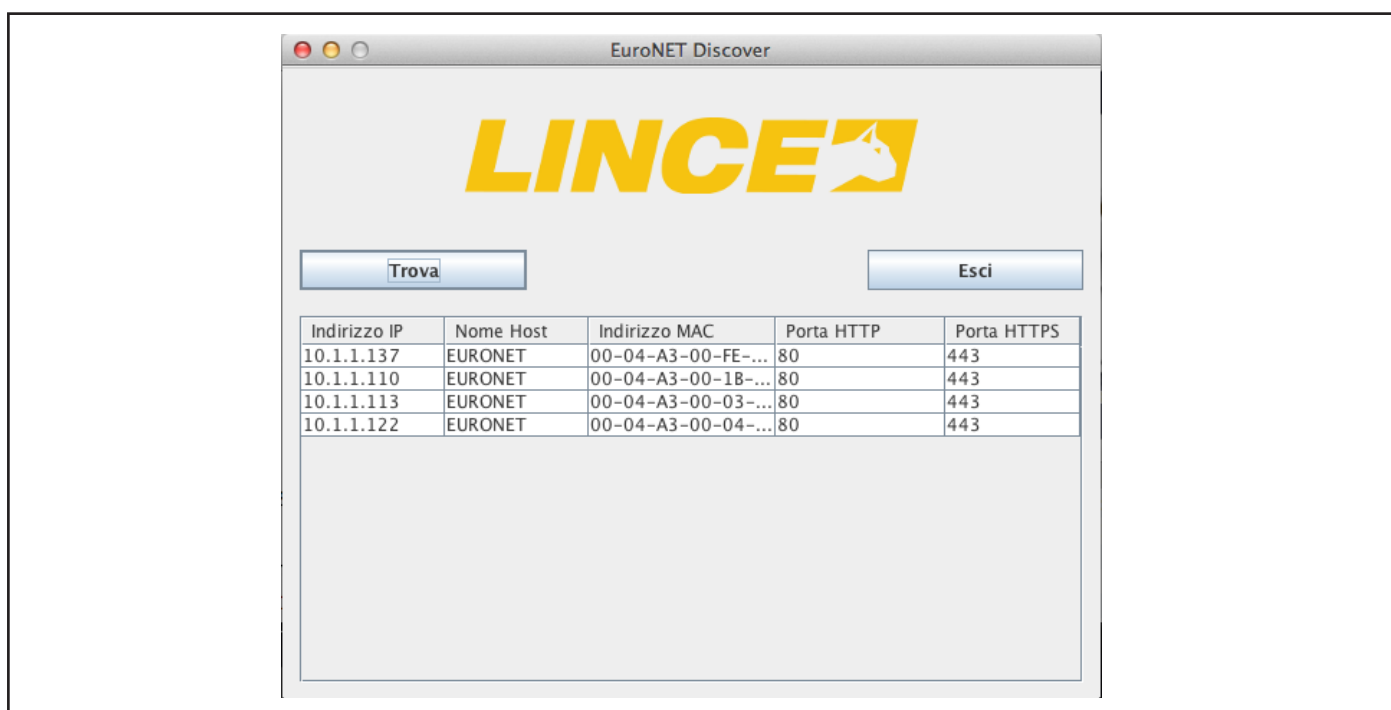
EuroNET Discover

LINCE

Trova

Esci

| Indirizzo IP | Nome Host | Indirizzo MAC | Porta HTTP | Porta HTTPS |
|---|---|---|---|---|
| 10.1.1.137 | EURONET | 00-04-A3-00-FE-... | 80 | 443 |
| 10.1.1.110 | EURONET | 00-04-A3-00-1B-... | 80 | 443 |
| 10.1.1.113 | EURONET | 00-04-A3-00-03-... | 80 | 443 |
| 10.1.1.122 | EURONET | 00-04-A3-00-04-... | 80 | 443 |